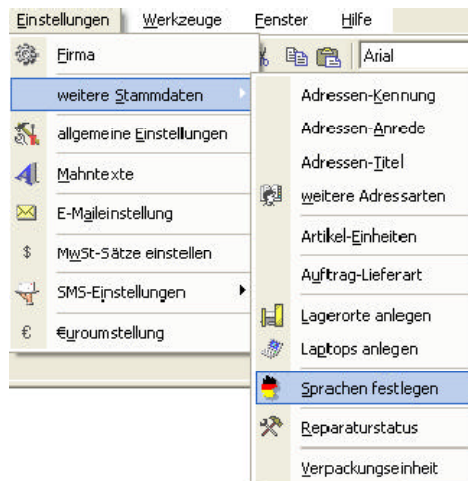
Einstellungen Werkzeuge Fenster Hilfe

Arial

Firma
weitere Stammdaten
allgemeine Einstellungen
Mahntexte
E-Maileinstellung
$ MwSt-Sätze einstellen
SMS-Einstellungen
€ Euroumstellung

Adressen-Kennung
Adressen-Anrede
Adressen-Titel
weitere Adressarten
Artikel-Einheiten
Auftrag-Lieferart
Lagerorte anlegen
Laptops anlegen
Sprachen festlegen
Reparaturstatus
Verpackungseinheit